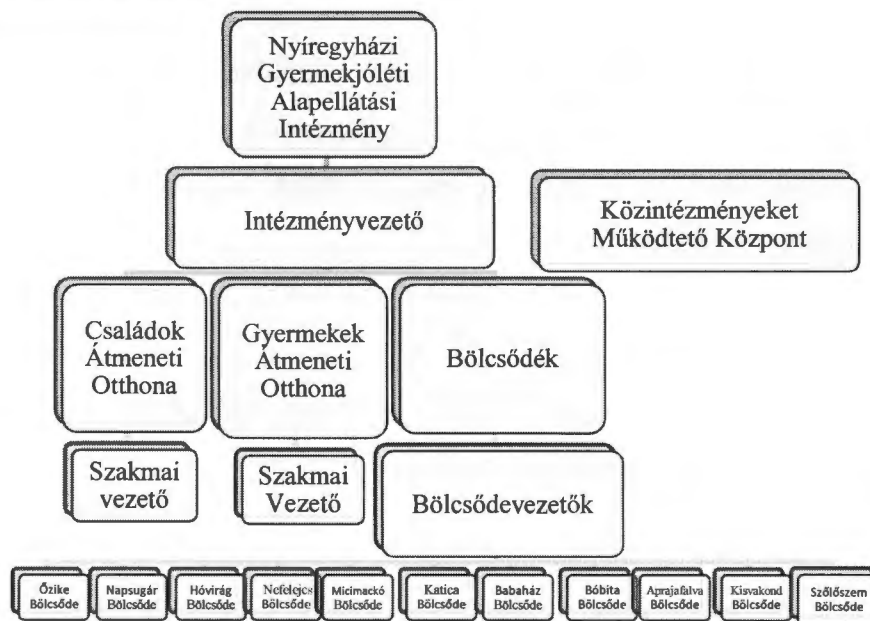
Nyíregyházi Gyermekjóléti Alapellátási Intézmény

Intézményvezető

Közintézményeket Működtető Központ

Családok Átmeneti Otthona

Gyermekek Átmeneti Otthona

Bölcsődék

Szakmai vezető

Szakmai Vezető

Bölcsődevezetők

Őzike Bölcsőde

Napsugár Bölcsőde

Hóvirág Bölcsőde

Nefelejcs Bölcsőde

Micimackó Bölcsőde

Katica Bölcsőde

Babaház Bölcsőde

Bóbita Bölcsőde

Aprajafalva Bölcsőde

Kisvakond Bölcsőde

Szőlőszem Bölcsőde